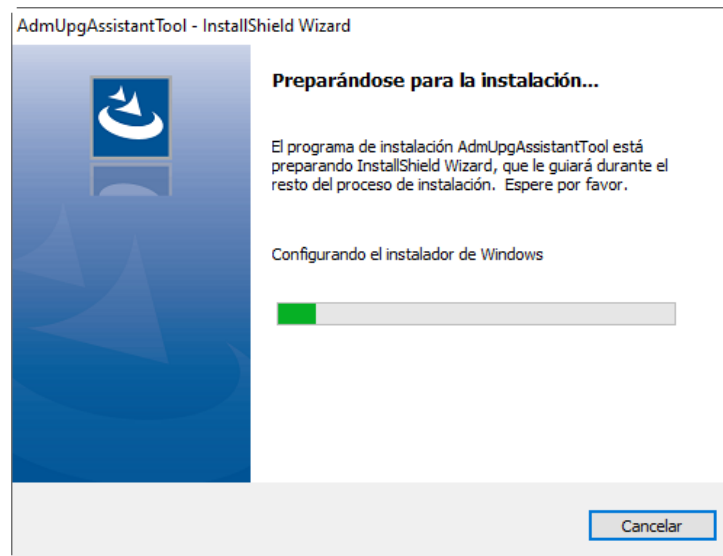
AdmUpgAssistantTool - InstallShield Wizard

Preparándose para la instalación...

El programa de instalación AdmUpgAssistantTool está preparando InstallShield Wizard, que le guiará durante el resto del proceso de instalación. Espere por favor.

Configurando el instalador de Windows

Cancelar